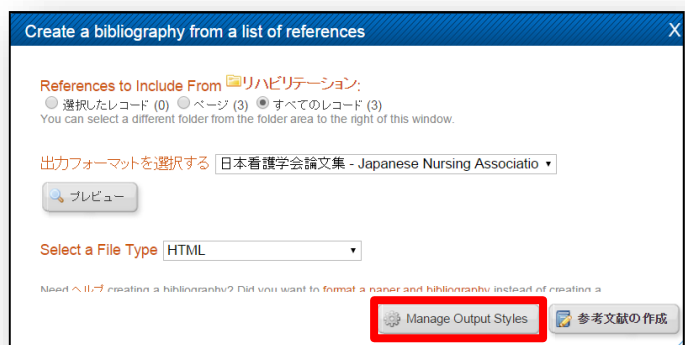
Create a bibliography from a list of references

X

References to Include From リハビリテーション:

選択したレコード (0) ページ (3) すべてのレコード (3)

You can select a different folder from the folder area to the right of this window.

出力フォーマットを選択する 日本看護学会論文集 - Japanese Nursing Associatio

プレビュー

Select a File Type HTML

Need ヘルプ creating a bibliography? Did you want to format a paper and bibliography instead of creating a

Manual Output Styles

参考文献の作成